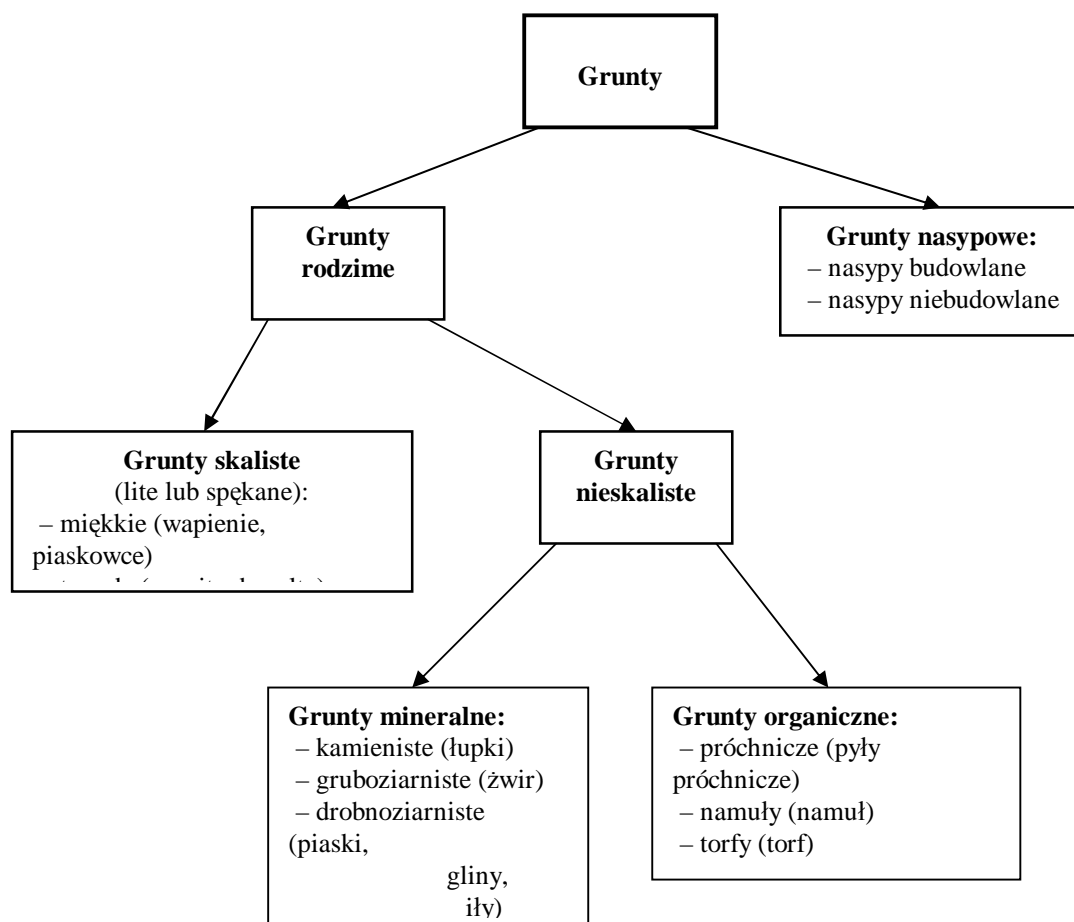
Grunty

Grunty rodzime

Grunty nasypowe:
– nasypy budowlane
– nasypy niebudowlane

Grunty skaliste
(lite lub spękane):
– miękkie (wapienie, piaskowce)
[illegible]

Grunty nieskaliste

Grunty mineralne:
– kamieniste (łupki)
– gruboziarniste (żwir)
– drobnoziarniste (piaski, gliny, iły)

Grunty organiczne:
– próchnicze (pyły próchnicze)
– namuły (namuł)
– torfy (torf)